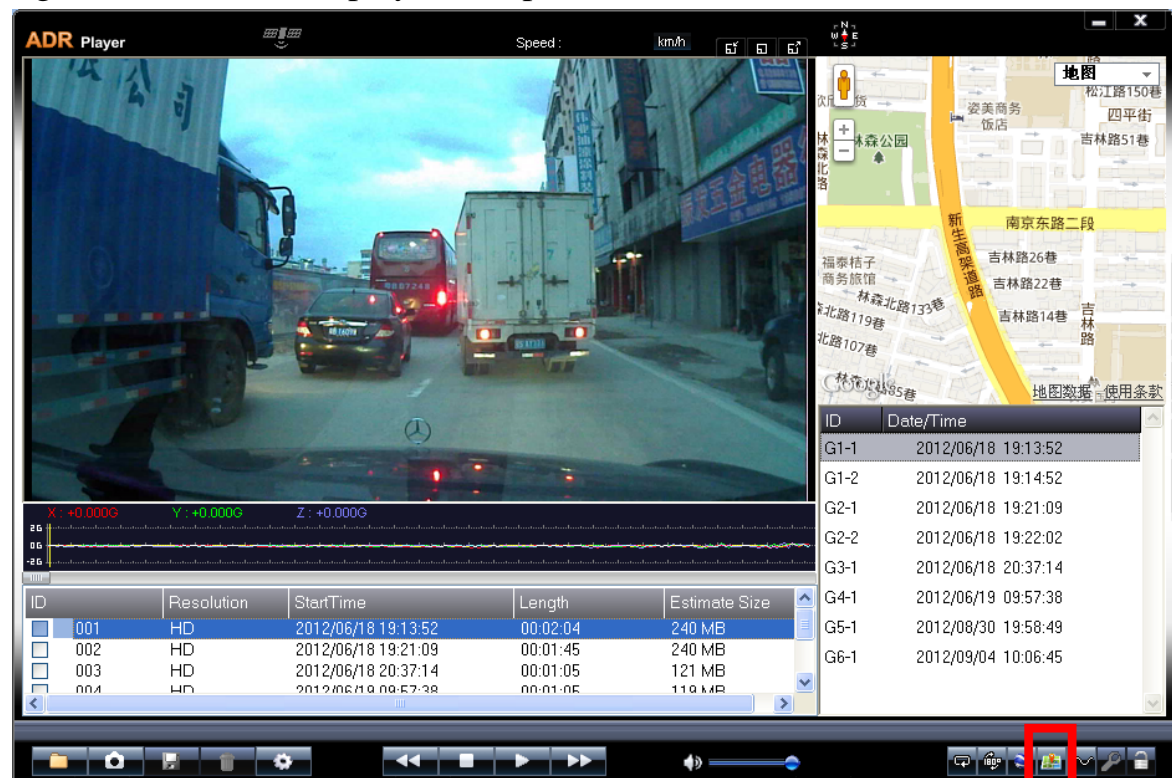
ADR Player

Speed : km/h

N W E S

地图

松江路150巷
四平街
姿美商务饭店
吉林路51巷
林森公园
林森北
南京东路二段
新生高架道路
福泰桔子商务旅馆
吉林路26巷
吉林路22巷
林森北路133巷
北路119巷
吉林路14巷
吉林路
北路107巷
Google 85巷
地图数据 使用条款

X : +0.000G Y : +0.000G Z : +0.000G

2G
0G
-2G

| ID | Date/Time |
|---|---|
| G1-1 | 2012/06/18 19:13:52 |
| G1-2 | 2012/06/18 19:14:52 |
| G2-1 | 2012/06/18 19:21:09 |
| G2-2 | 2012/06/18 19:22:02 |
| G3-1 | 2012/06/18 20:37:14 |
| G4-1 | 2012/06/19 09:57:38 |
| G5-1 | 2012/08/30 19:58:49 |
| G6-1 | 2012/09/04 10:06:45 |

| ID | Resolution | StartTime | Length | Estimate Size |
|---|---|---|---|---|
| 001 | HD | 2012/06/18 19:13:52 | 00:02:04 | 240 MB |
| 002 | HD | 2012/06/18 19:21:09 | 00:01:45 | 240 MB |
| 003 | HD | 2012/06/18 20:37:14 | 00:01:05 | 121 MB |
| 004 | HD | 2012/06/19 09:57:38 | 00:01:05 | 119 MB |